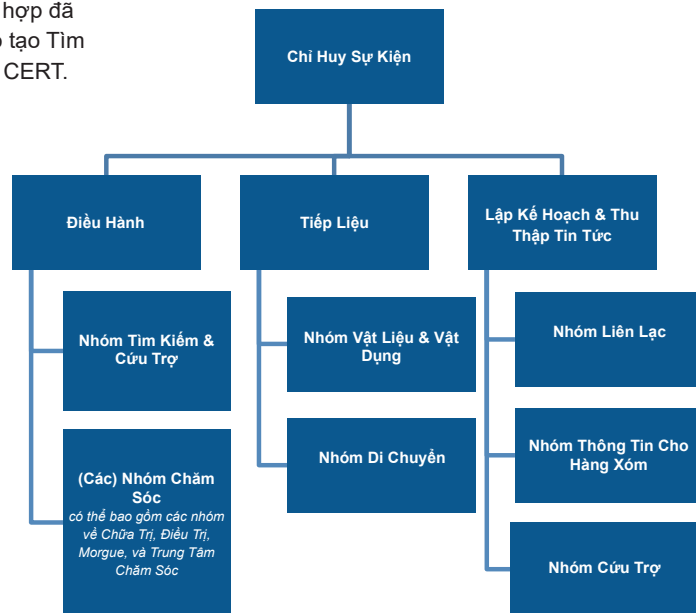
hợp đã
tạo Tìm
CERT.

Chỉ Huy Sự Kiện

Điều Hành

Tiếp Liệu

Lập Kế Hoạch & Thu Thập Tin Tức

Nhóm Tìm Kiếm & Cứu Trợ

(Các) Nhóm Chăm Sóc
có thể bao gồm các nhóm về Chữa Trị, Điều Trị, Morgue, và Trung Tâm Chăm Sóc

Nhóm Vật Liệu & Vật Dụng

Nhóm Di Chuyển

Nhóm Liên Lạc

Nhóm Thông Tin Cho Hàng Xóm

Nhóm Cứu Trợ